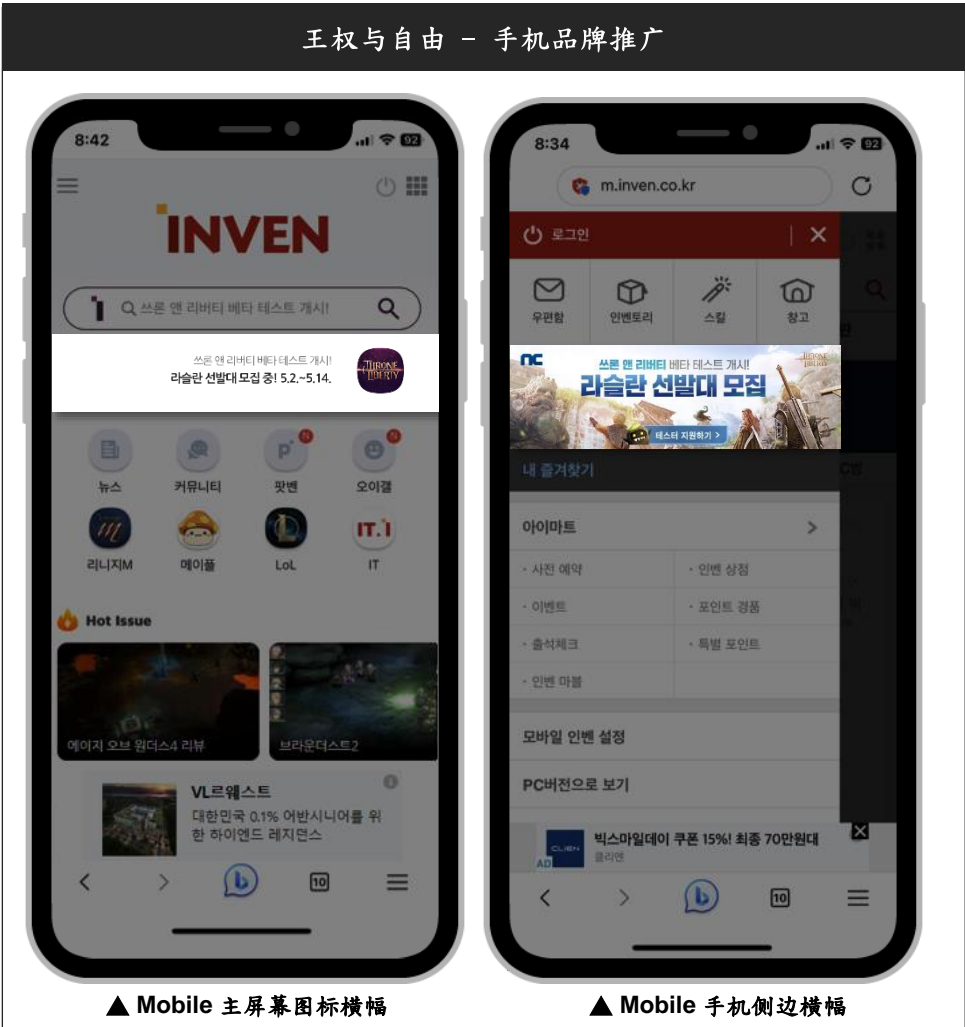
王权与自由 – 手机品牌推广

8:42
92
INVEN
쓰론 앤 리버티 베타 테스트 개시!
쓰론 앤 리버티 베타 테스트 개시!
라슬란 선발대 모집 중! 5.2.~5.14.
THRONE LIBERTY
뉴스
커뮤니티
팟벤
오이갤
리니지M
메이플
LoL
IT
Hot Issue
에이지 오브 원더스4 리뷰
브라운더스트2
VL르웨스트
대한민국 0.1% 어반시니어를 위한 하이엔드 레지던스
10

▲ Mobile 主屏幕图标横幅

8:34
92
m.inven.co.kr
로그인
우편함
인벤토리
스킬
창고
쓰론 앤 리버티 베타 테스트 개시!
라슬란 선발대 모집
테스터 지원하기 >
THRONE LIBERTY
내 즐겨찾기
아이마트
· 사전 예약
· 인벤 상점
· 이벤트
· 포인트 경품
· 출석체크
· 특별 포인트
· 인벤 마블
모바일 인벤 설정
PC버전으로 보기
빅스마일데이 쿠폰 15%! 최종 70만원대
클리엔
AD
10

▲ Mobile 手机侧边横幅